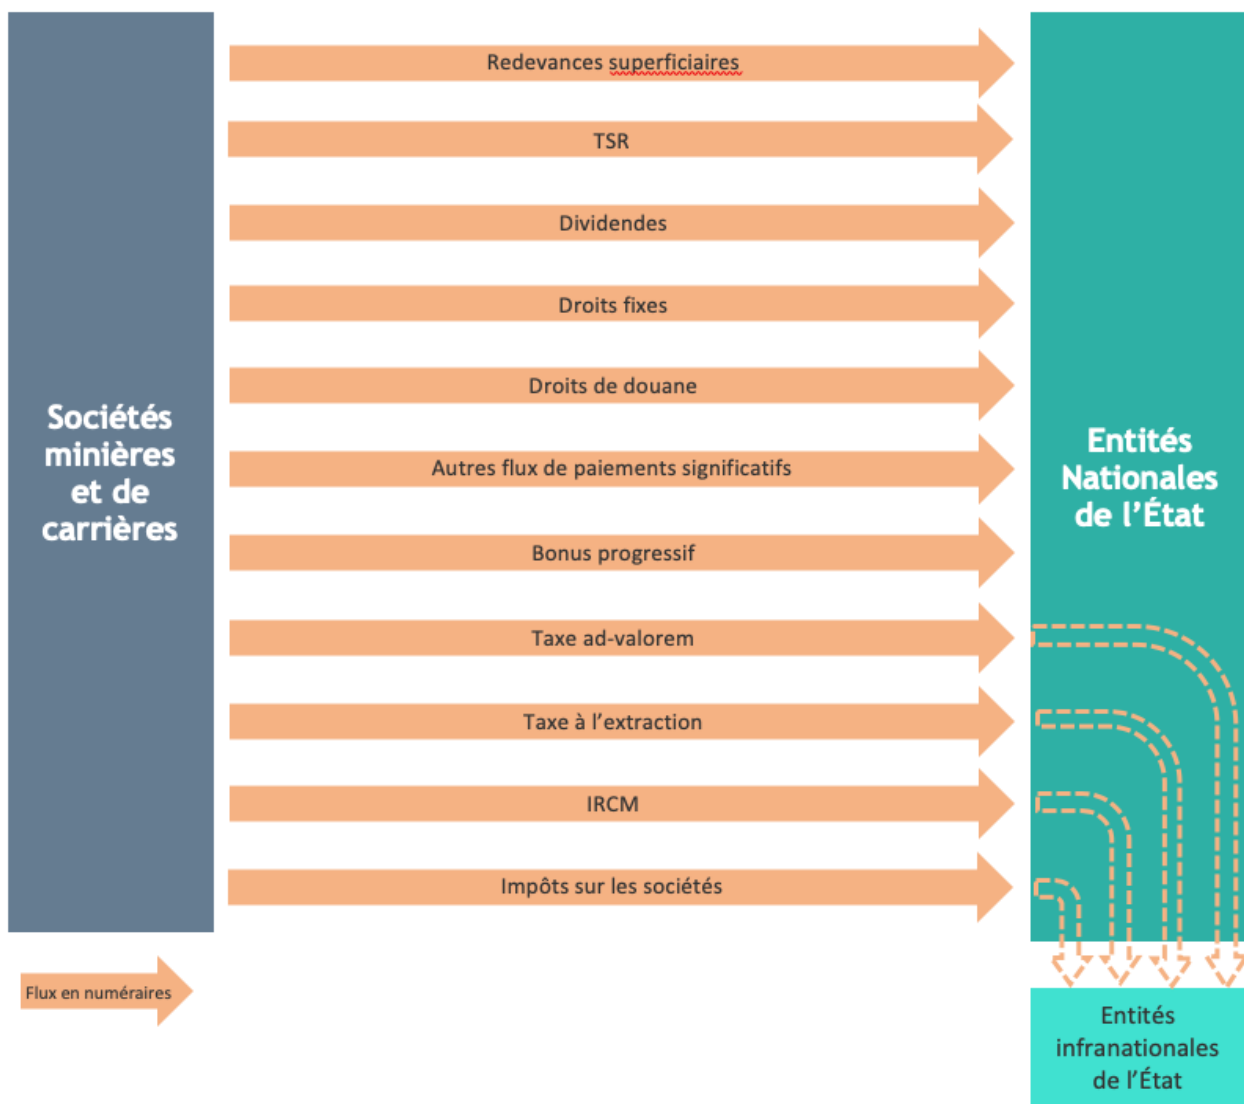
Sociétés minières et de carrières

Redevances superficiaires

TSR

Dividendes

Droits fixes

Droits de douane

Autres flux de paiements significatifs

Bonus progressif

Taxe ad-valorem

Taxe à l'extraction

IRCM

Impôts sur les sociétés

Entités Nationales de l'État

Entités infranationales de l'État

Flux en numéraires